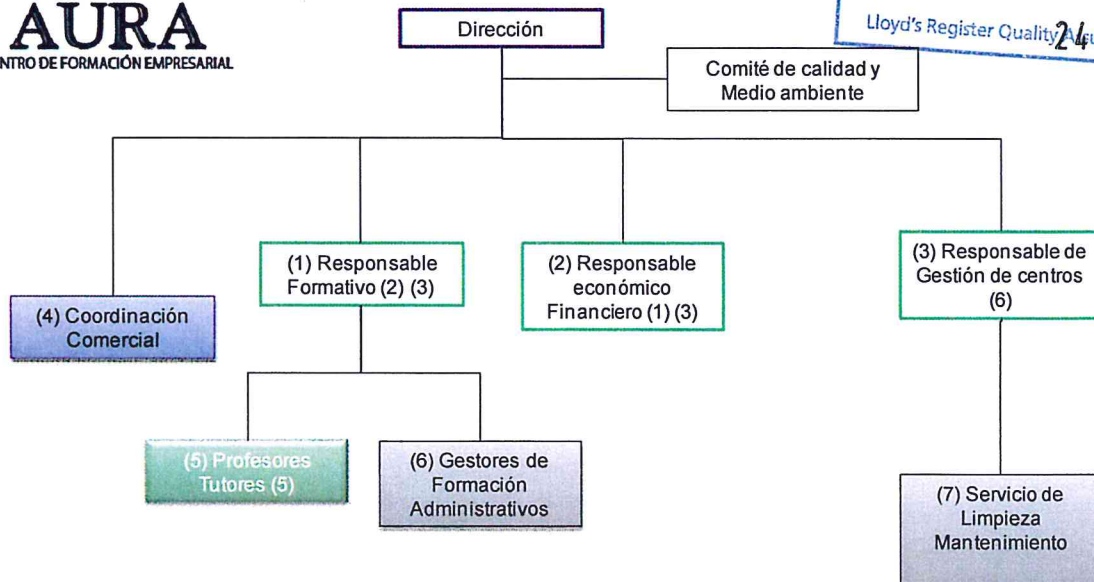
AURA
NTRO DE FORMACIÓN EMPRESARIAL

Lloyd's Register Quality A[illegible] 24

Dirección

Comité de calidad y Medio ambiente

(4) Coordinación Comercial

(1) Responsable Formativo (2) (3)

(2) Responsable económico Financiero (1) (3)

(3) Responsable de Gestión de centros (6)

(5) Profesores Tutores (5)

(6) Gestores de Formación Administrativos

(7) Servicio de Limpieza Mantenimiento